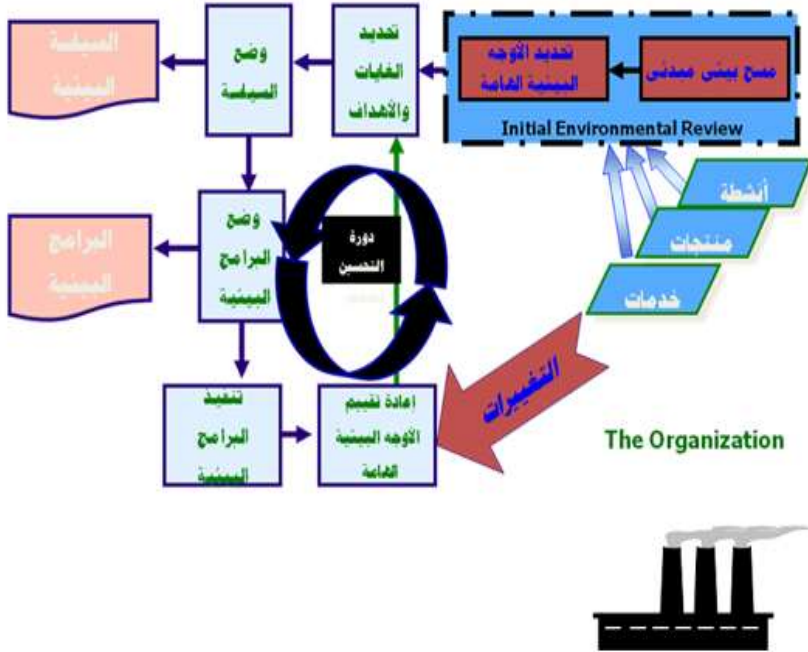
مسح بيئي مبدئي

تحديد الأوجه البيئية الهامة

Initial Environmental Review

تحديد الغايات والأهداف

وضع السياسة

السياسة البيئية

وضع البرامج البيئية

البرامج البيئية

دورة التحسين

أنشطة

منتجات

خدمات

التغييرات

تنفيذ البرامج البيئية

إعادة تقييم الأوجه البيئية الهامة

The Organization